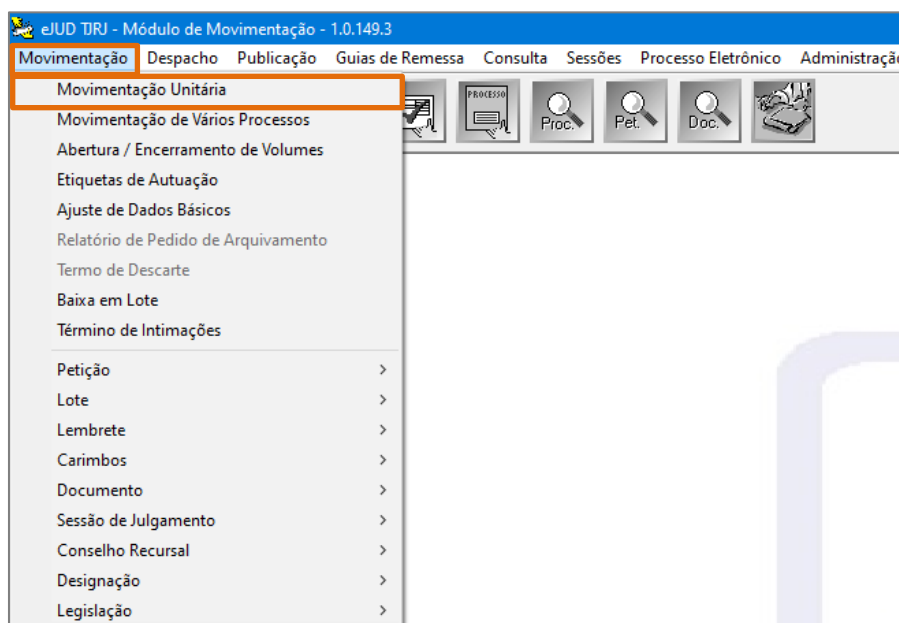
eJUD TJRJ - Módulo de Movimentação - 1.0.149.3

Movimentação Despacho Publicação Guias de Remessa Consulta Sessões Processo Eletrônico Administraçã

PROCESSO Proc. Pet. Doc.

Movimentação Unitária
Movimentação de Vários Processos
Abertura / Encerramento de Volumes
Etiquetas de Autuação
Ajuste de Dados Básicos
Relatório de Pedido de Arquivamento
Termo de Descarte
Baixa em Lote
Término de Intimações

Petição >
Lote >
Lembrete >
Carimbos >
Documento >
Sessão de Julgamento >
Conselho Recursal >
Designação >
Legislação >